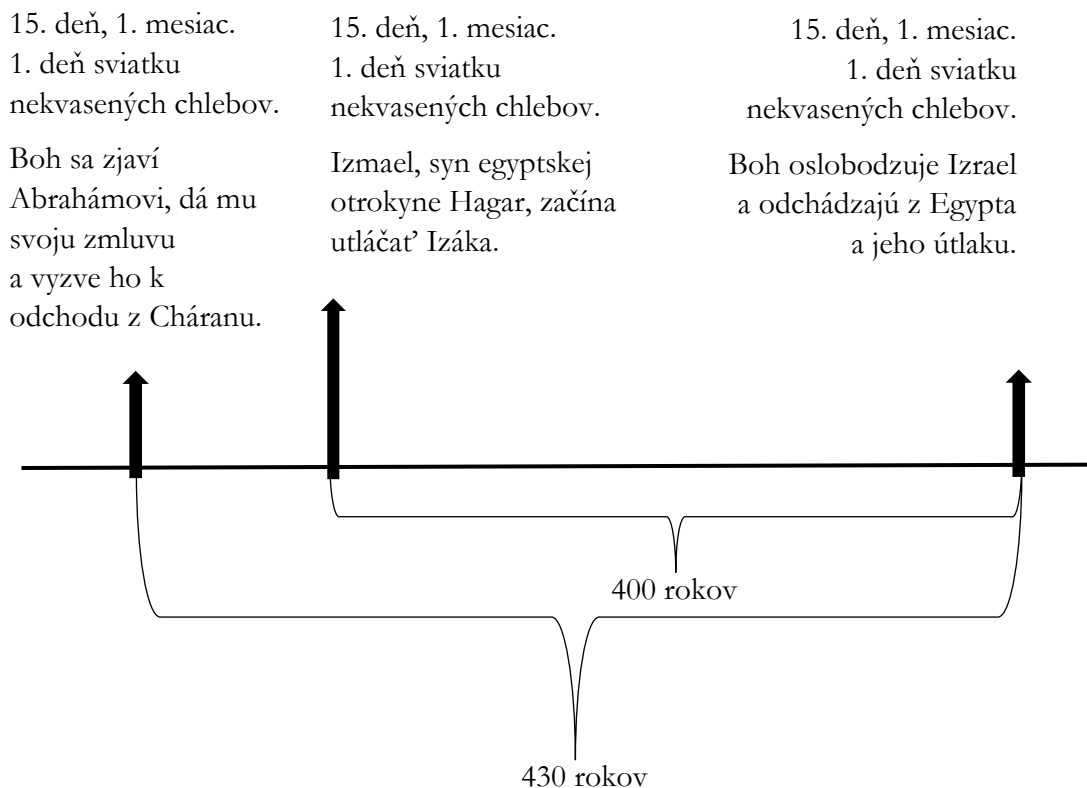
15. deň, 1. mesiac.
1. deň sviatku nekvasených chlebov.

Boh sa zjaví Abrahámovi, dá mu svoju zmluvu a vyzve ho k odchodu z Cháranu.

15. deň, 1. mesiac.
1. deň sviatku nekvasených chlebov.

Izmael, syn egyptskej otrokyne Hagar, začína utláčať Izáka.

15. deň, 1. mesiac.
1. deň sviatku nekvasených chlebov.

Boh oslobodzuje Izrael a odchádzajú z Egypta a jeho útlaku.

400 rokov

430 rokov